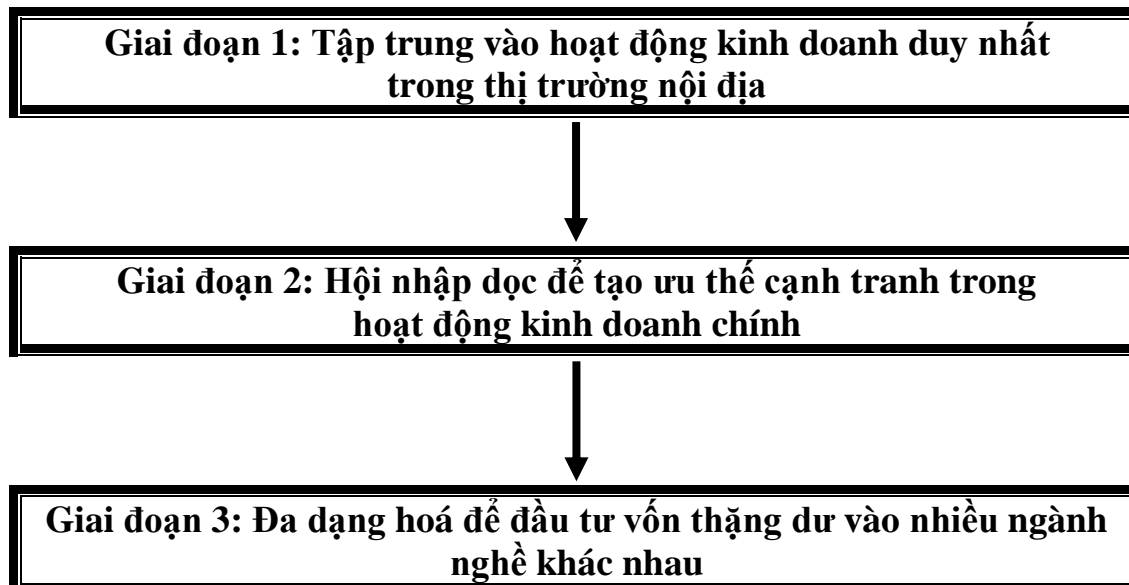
Giai đoạn 1: Tập trung vào hoạt động kinh doanh duy nhất trong thị trường nội địa

Giai đoạn 2: Hội nhập dọc để tạo ưu thế cạnh tranh trong hoạt động kinh doanh chính

Giai đoạn 3: Đa dạng hoá để đầu tư vốn thặng dư vào nhiều ngành nghề khác nhau